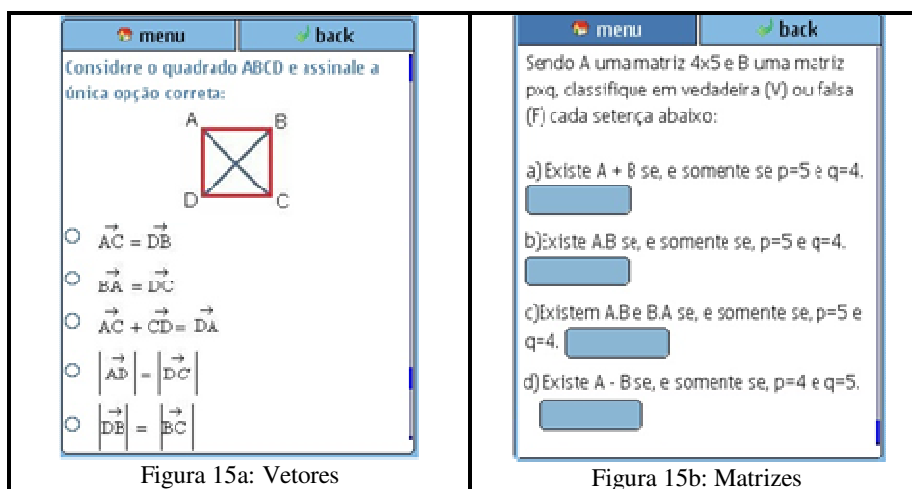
menu | back

Considere o quadrado ABCD e assinale a única opção correta:

A B D C

$\vec{AC} = \vec{DB}$

$\vec{BA} = \vec{DC}$

$\vec{AC} + \vec{CD} = \vec{DA}$

$|\vec{AD}| = |\vec{DC}|$

$|\vec{DB}| = |\vec{BC}|$

Figura 15a: Vetores

menu | back

Sendo A uma matriz 4x5 e B uma matriz pxq, classifique em vedadeira (V) ou falsa (F) cada seterça abaixo:

a) Existe A + B se, e somente se p=5 e q=4.

b) Existe A.B se, e somente se, p=5 e q=4.

c) Existem A.B e B.A se, e somente se, p=5 e q=4.

d) Existe A - B se, e somente se, p=4 e q=5.

Figura 15b: Matrizes